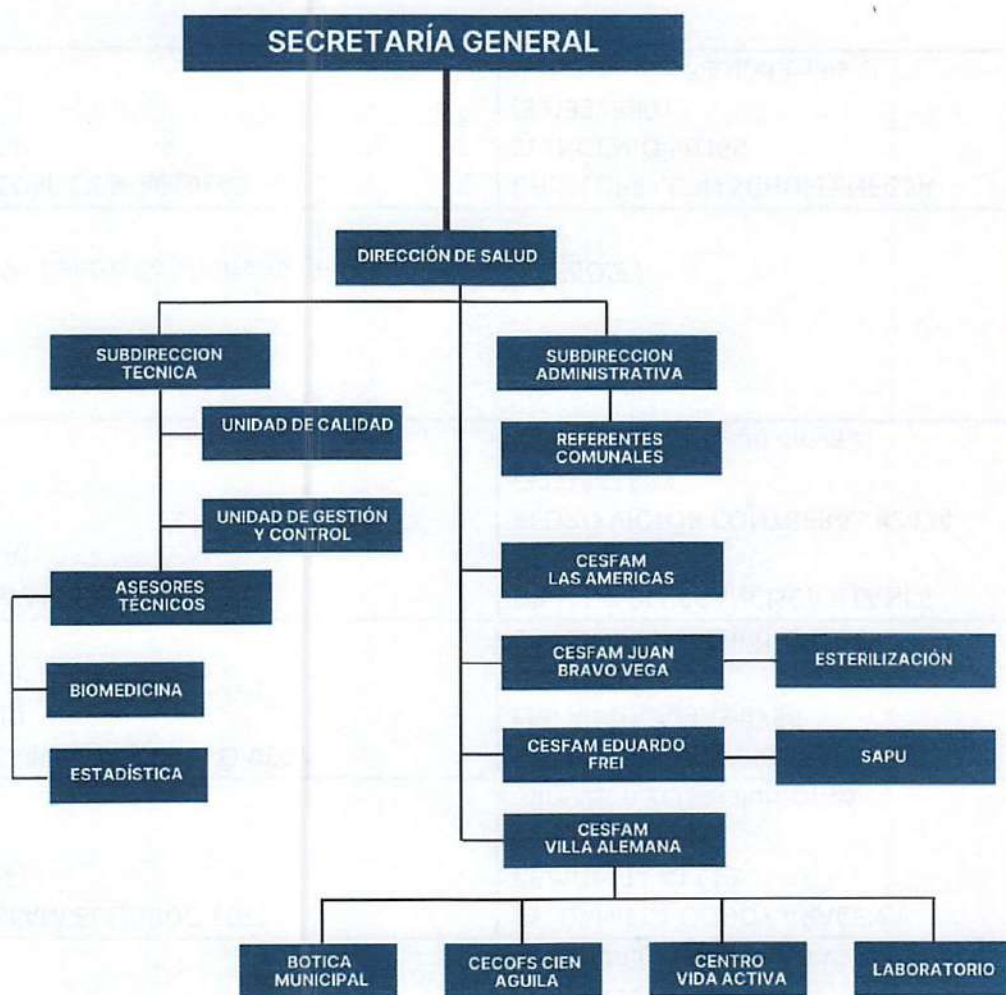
SECRETARÍA GENERAL

DIRECCIÓN DE SALUD

SUBDIRECCION TECNICA

SUBDIRECCION ADMINISTRATIVA

UNIDAD DE CALIDAD

REFERENTES COMUNALES

UNIDAD DE GESTIÓN Y CONTROL

ASESORES TÉCNICOS

CESFAM LAS AMERICAS

BIOMEDICINA

CESFAM JUAN BRAVO VEGA

ESTERILIZACIÓN

ESTADÍSTICA

CESFAM EDUARDO FREI

SAPU

CESFAM VILLA ALEMANA

BOTICA MUNICIPAL

CECOFS CIEN AGUILA

CENTRO VIDA ACTIVA

LABORATORIO